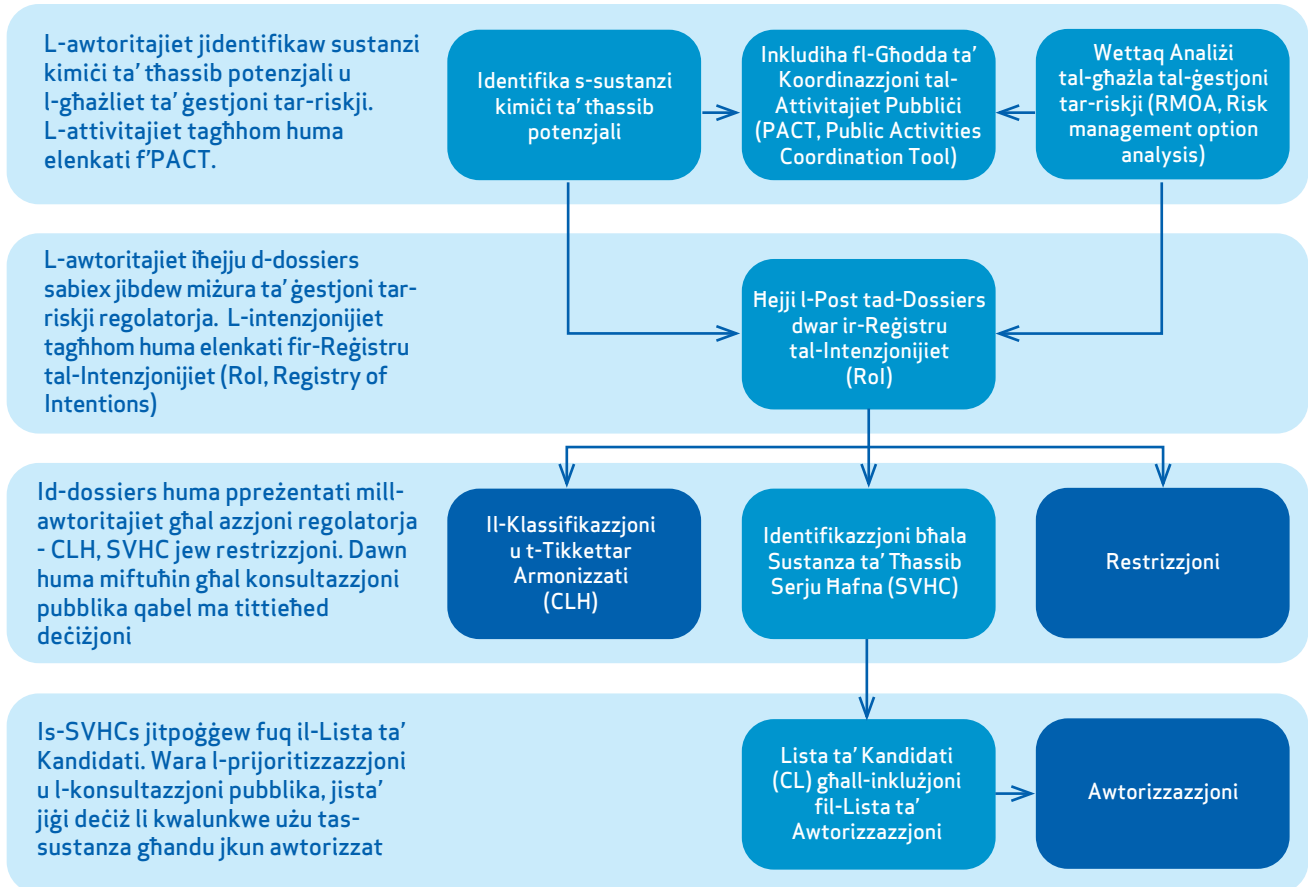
L-awtoritajiet jidentifikaw sustanzi kimiċi ta’ tħassib potenzjali u l-għażliet ta’ ġestjoni tar-riskji. L-attivitajiet tagħhom huma elenkati f’PACT.

Identifika s-sustanzi kimiċi ta’ tħassib potenzjali

Inkludiha fl-Għodda ta’ Koordinazzjoni tal-Attivitajiet Pubbliċi (PACT, Public Activities Coordination Tool)

Wettaq Analiżi tal-għażla tal-ġestjoni tar-riskji (RMOA, Risk management option analysis)

L-awtoritajiet iħejju d-dossiers sabiex jibdew miżura ta’ ġestjoni tar-riskji regolatorja. L-intenzjonijiet tagħhom huma elenkati fir-Reġistru tal-Intenzjonijiet (RoI, Registry of Intentions)

Ħejji l-Post tad-Dossiers dwar ir-Reġistru tal-Intenzjonijiet (RoI)

Id-dossiers huma ppreżentati mill-awtoritajiet għal azzjoni regolatorja - CLH, SVHC jew restrizzjoni. Dawn huma miftuħin għal konsultazzjoni pubblika qabel ma tittieħed deċiżjoni

Il-Klassifikazzjoni u t-Tikkettar Armonizzati (CLH)

Identifikazzjoni bħala Sustanza ta’ Tħassib Serju Ħafna (SVHC)

Restrizzjoni

Is-SVHCs jitpoġġew fuq il-Lista ta’ Kandidati. Wara l-prijoritizzazzjoni u l-konsultazzjoni pubblika, jista’ jiġi deċiż li kwalunkwe użu tas-sustanza għandu jkun awtorizzat

Lista ta’ Kandidati (CL) għall-inklużjoni fil-Lista ta’ Awtorizzazzjoni

Awtorizzazzjoni